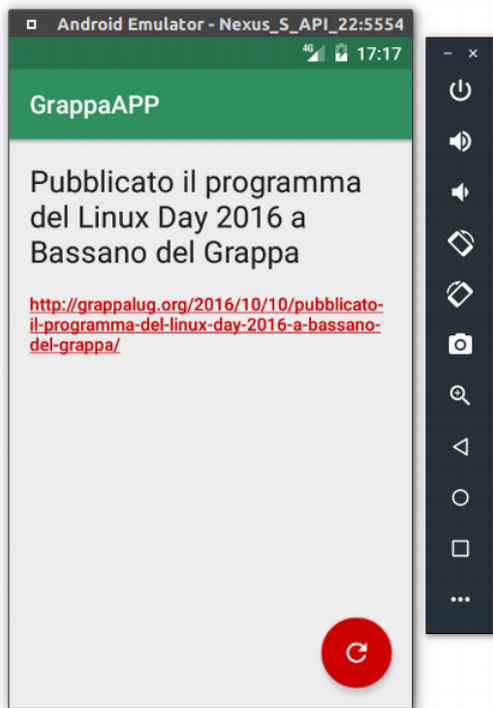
Android Emulator - Nexus_S_API_22:5554

4G 17:17

GrappaAPP

Pubblicato il programma del Linux Day 2016 a Bassano del Grappa

http://grappalug.org/2016/10/10/pubblicato-il-programma-del-linux-day-2016-a-bassano-del-grappa/

– ×